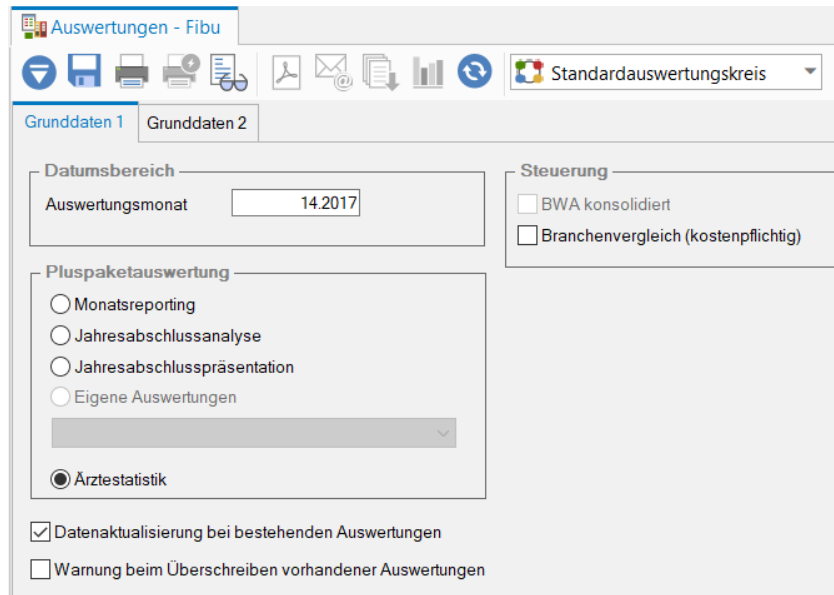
Auswertungen - Fibu

Standardauswertungskreis

Grunddaten 1
Grunddaten 2

Datumsbereich
Auswertungsmonat 14.2017

Steuerung
BWA konsolidiert
Branchenvergleich (kostenpflichtig)

Pluspaketauswertung
Monatsreporting
Jahresabschlussanalyse
Jahresabschlusspräsentation
Eigene Auswertungen

Ärztestatistik

Datenaktualisierung bei bestehenden Auswertungen
Warnung beim Überschreiben vorhandener Auswertungen